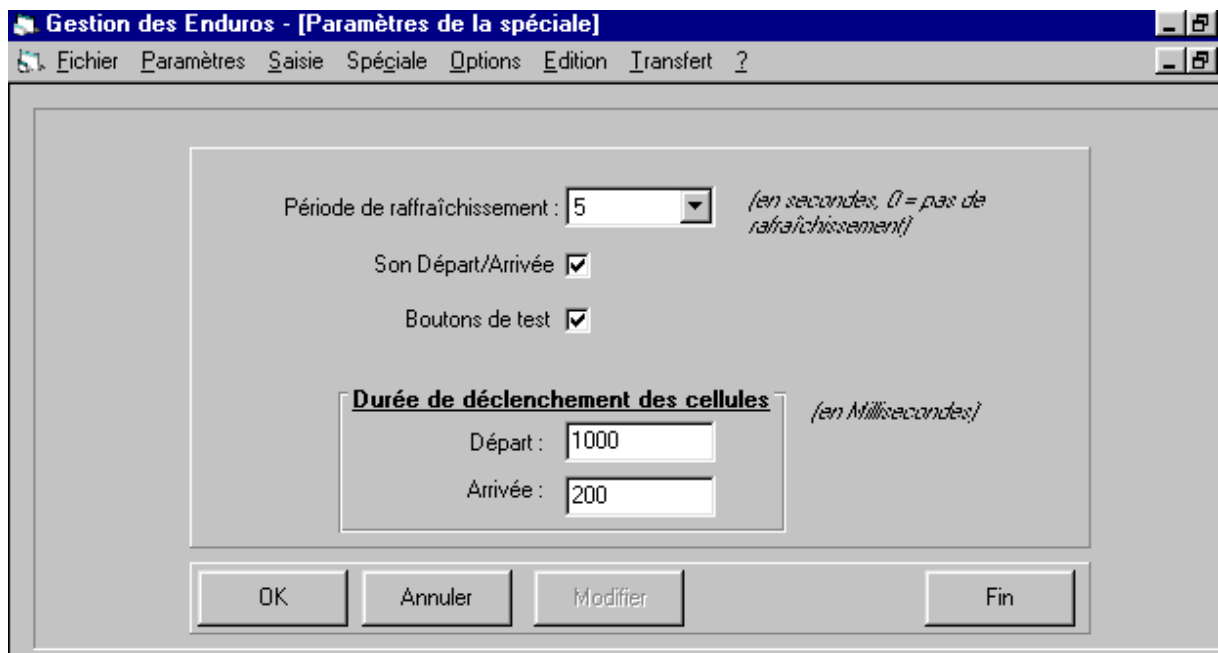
Gestion des Enduros - [Paramètres de la spéciale]

Fichier Paramètres Saisie Spéciale Options Edition Transfert ?

Période de rafraîchissement : 5

(en secondes, 0 = pas de rafraîchissement)

Son Départ/Arrivée

Boutons de test

Durée de déclenchement des cellules

(en Millisecondes)

Départ : 1000

Arrivée : 200

OK Annuler Modifier Fin